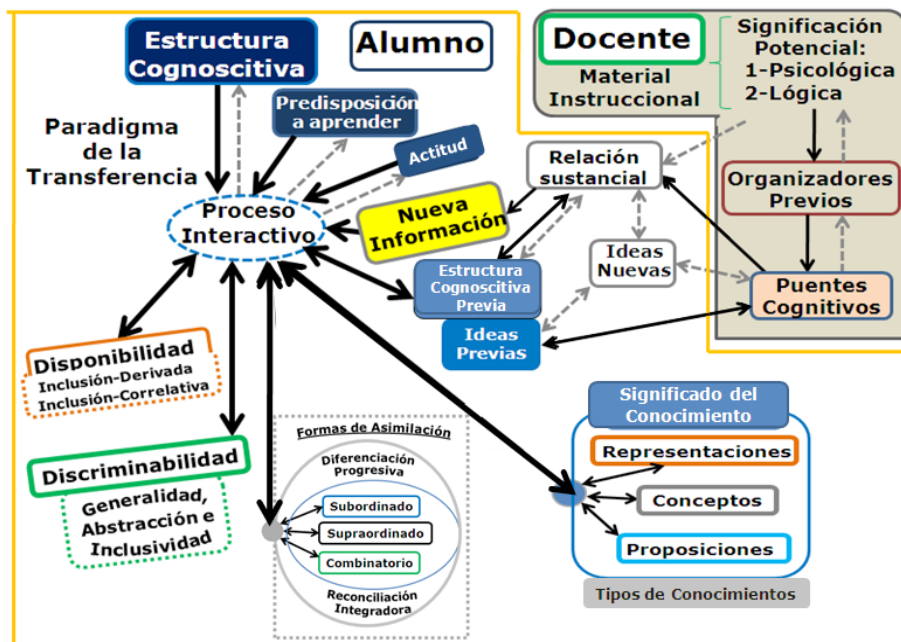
Estructura Cognoscitiva

Alumno

Docente

Material Instruccional

Significación Potencial:
1-Psicológica
2-Lógica

Paradigma de la Transferencia

Predisposición a aprender

Actitud

Relación sustancial

Organizadores Previos

Proceso Interactivo

Nueva Información

Ideas Nuevas

Estructura Cognoscitiva Previa

Puentes Cognitivos

Ideas Previas

Disponibilidad
Inclusión-Derivada
Inclusión-Correlativa

Significado del Conocimiento

Formas de Asimilación

Diferenciación Progresiva

Subordinado

Supraordinado

Combinatorio

Reconciliación Integradora

Discriminabilidad
Generalidad, Abstracción e Inclusividad

Representaciones

Conceptos

Proposiciones

Tipos de Conocimientos